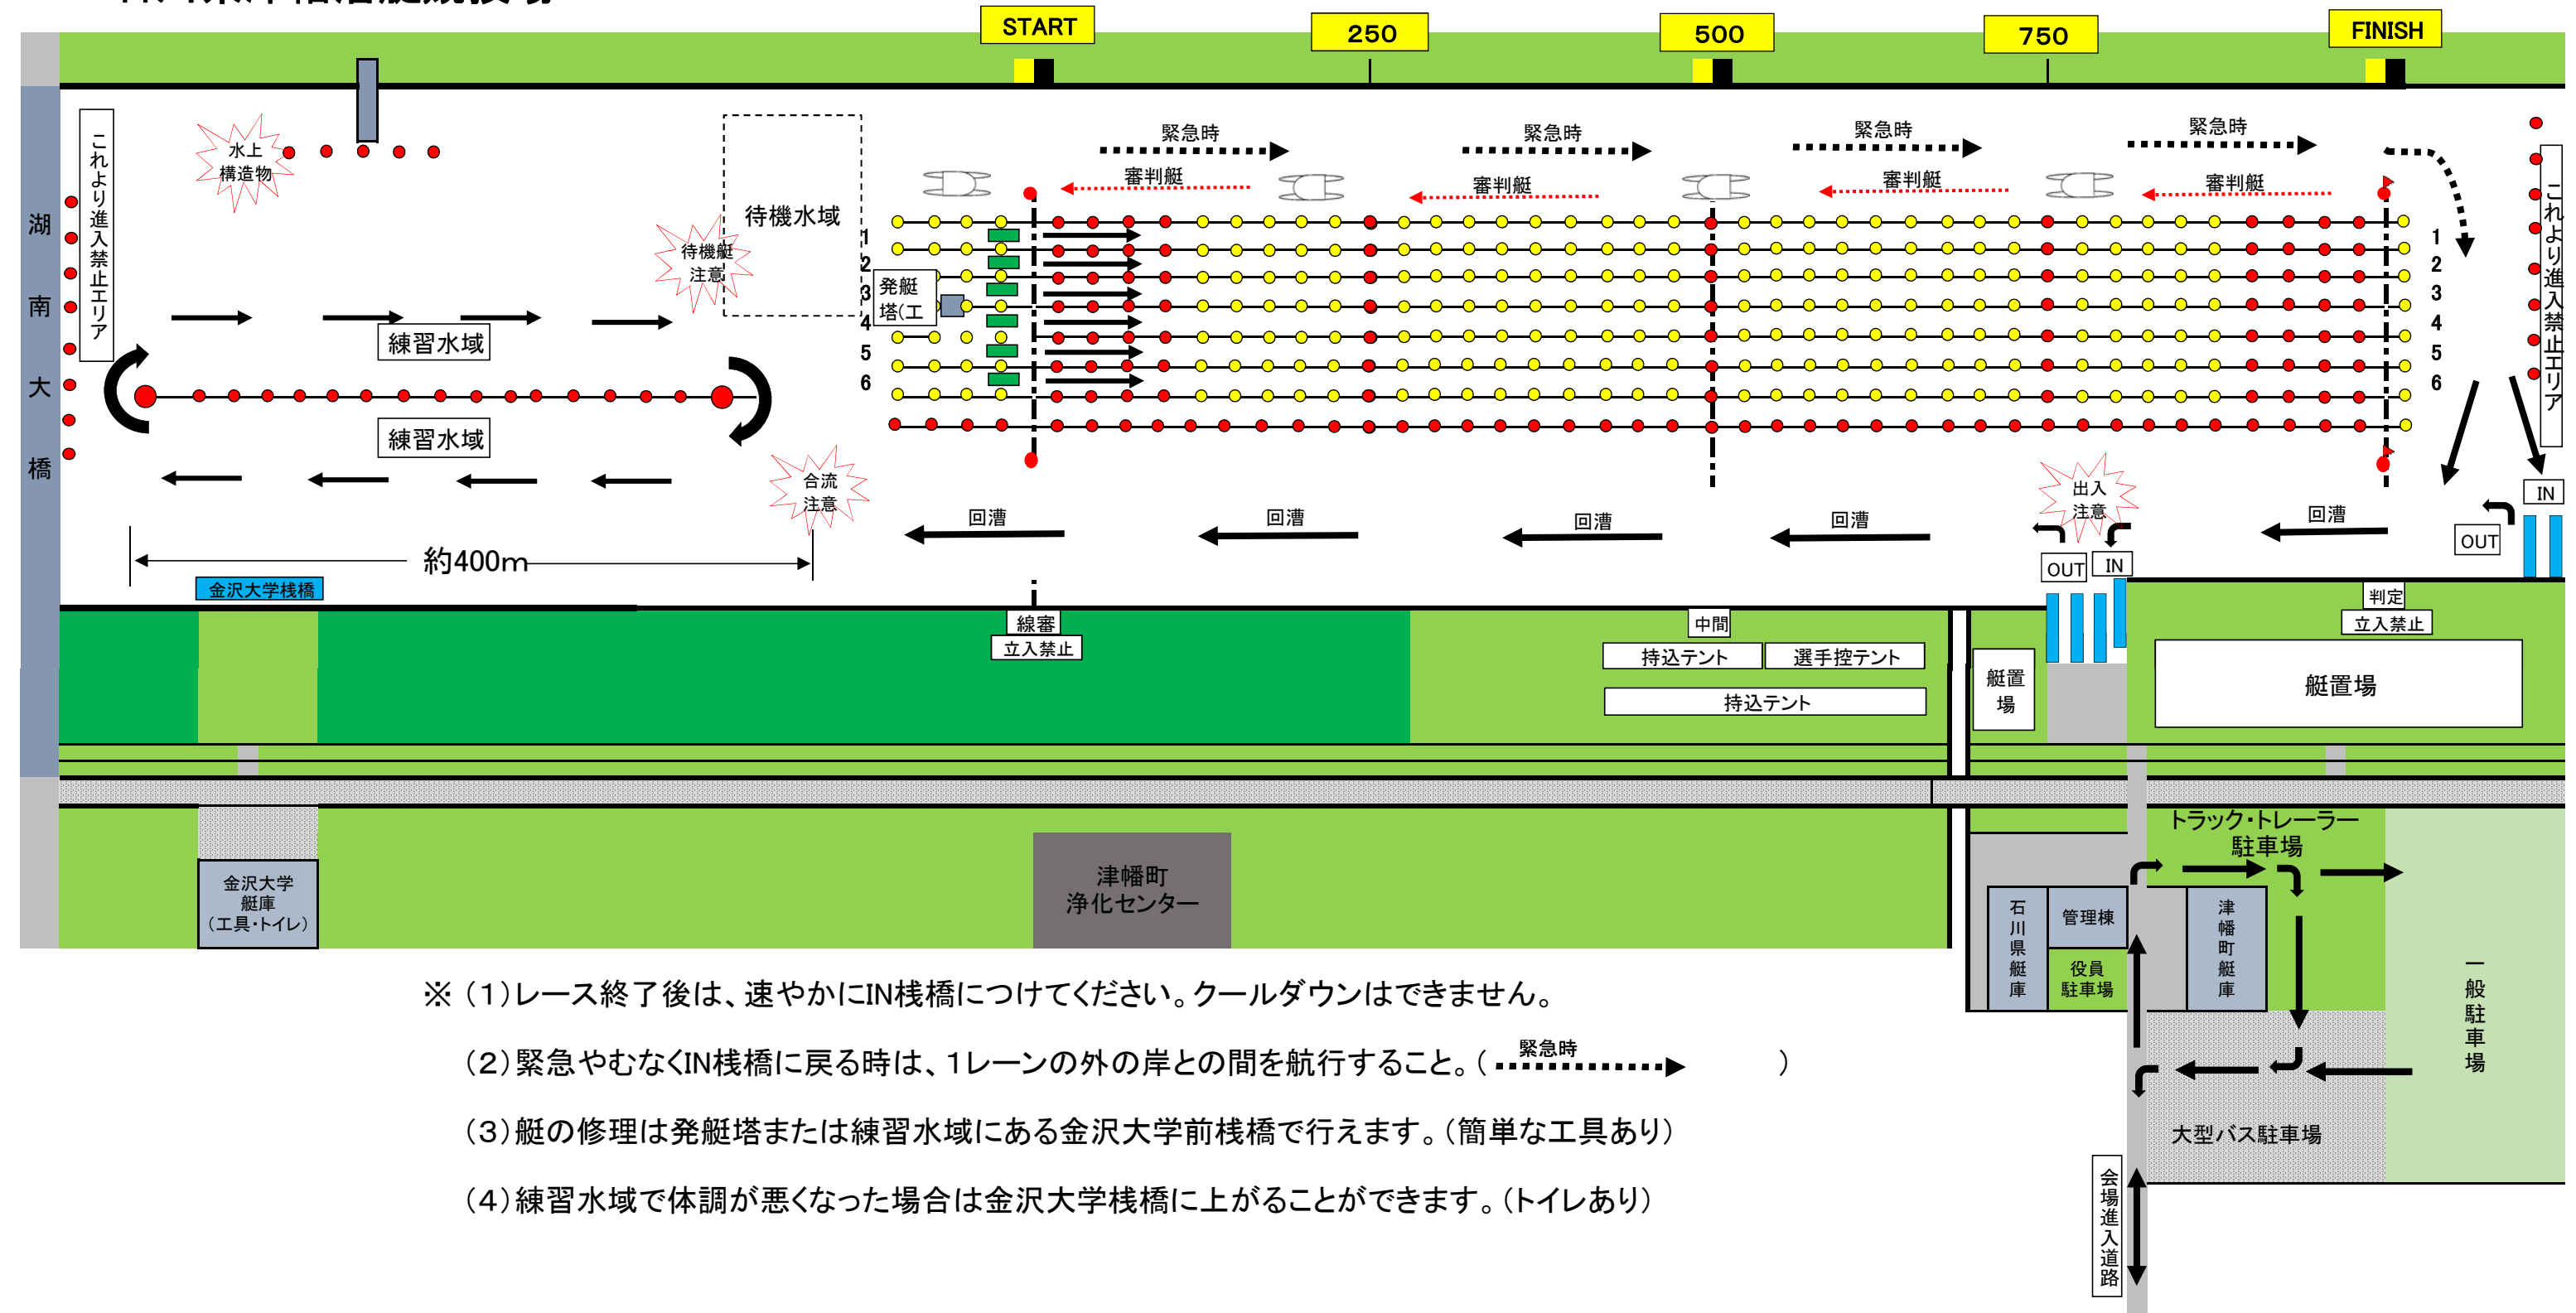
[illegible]

START
250
500
750
FINISH

湖南大橋

これより進入禁止エリア

水上構造物

待機水域

待機艇注意

練習水域

練習水域

合流注意

約400m

金沢大学桟橋

緊急時
審判艇
緊急時
審判艇
緊急時
審判艇
緊急時
審判艇

1
2
3
4
5
6

発艇塔(エ

1
2
3
4
5
6

これより進入禁止エリア

回漕
回漕
回漕
回漕
出入注意
回漕

OUT
IN
OUT
IN

線審
立入禁止

中間
持込テント
選手控テント
持込テント

艇置場

判定
立入禁止
艇置場

金沢大学艇庫(工具・トイレ)

津幡町浄化センター

トラック・トレーラー駐車場

石川県艇庫
管理棟
役員駐車場
津幡町艇庫

一般駐車場

大型バス駐車場

会場進入道路

※(1)レース終了後は、速やかにIN桟橋につけてください。クールダウンはできません。

(2)緊急やむなくIN桟橋に戻る時は、1レーンの外の岸との間を航行すること。( 緊急時 )

(3)艇の修理は発艇塔または練習水域にある金沢大学前桟橋で行えます。(簡単な工具あり)

(4)練習水域で体調が悪くなった場合は金沢大学桟橋に上がることができます。(トイレあり)